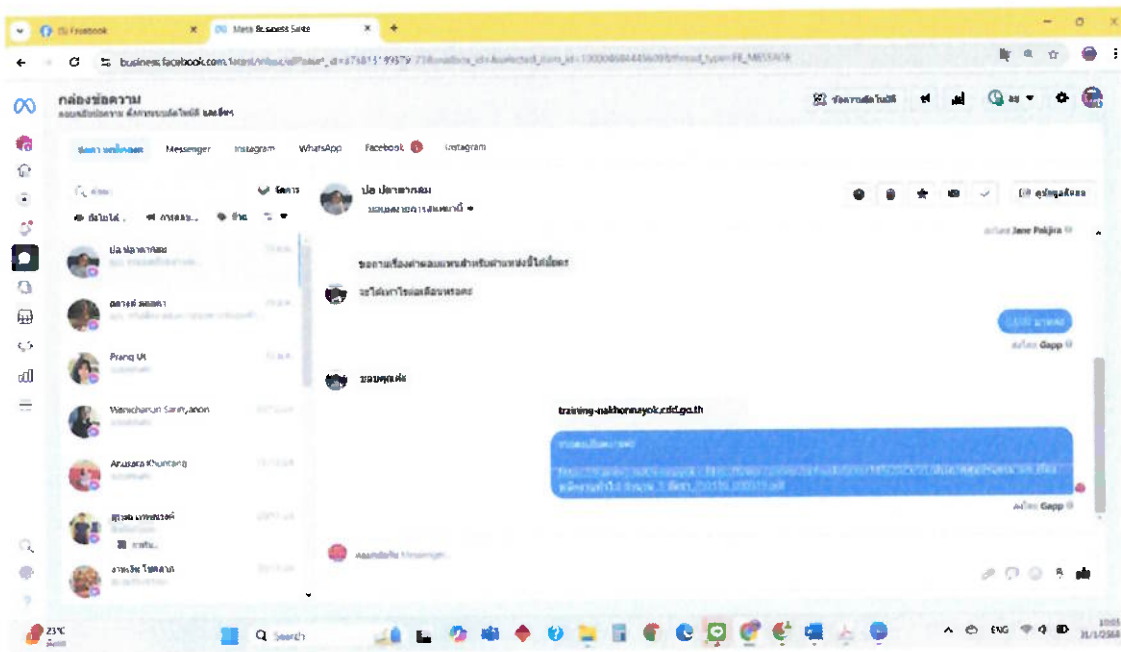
(5) Facebook
Meta Business Suite
business.facebook.com/latest/inbox/all?asset_id=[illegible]
กล่องข้อความ
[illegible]
ข้อความอัตโนมัติ
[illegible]
Messenger
Instagram
WhatsApp
Facebook
Instagram
ค้นหา
จัดการ
ยังไม่ได้...
ปล ปลาพาทลม
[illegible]
ดาวรุ่ง ดอกดาว
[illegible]
Prang Ut
Wanchanun Sanyanon
Anusara Khuntang
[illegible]
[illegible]
ปล ปลาพาทลม
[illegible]
ดูข้อมูลติดต่อ
Jane Pakjira
ขอถามเรื่องค่าลงแหนงสำหรับท่านหญิงนี้ได้มั้ยคะ
จะได้เขาไรย่อเดือนหรอคะ
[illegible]
Gapp
ขอบคุณค่ะ
training-nakhonnayok.cdd.go.th
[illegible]
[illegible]
Gapp
ตอบกลับใน Messenger
23°C
Search
ENG
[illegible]